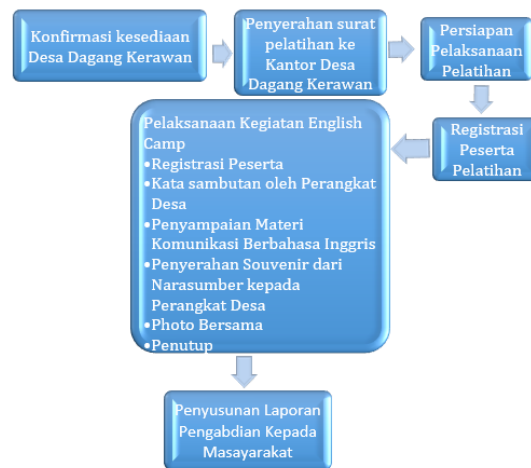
Konfirmasi kesediaan Desa Dagang Kerawan

Penyerahan surat pelatihan ke Kantor Desa Dagang Kerawan

Persiapan Pelaksanaan Pelatihan

Registrasi Peserta Pelatihan

Pelaksanaan Kegiatan English Camp
•Registrasi Peserta
•Kata sambutan oleh Perangkat Desa
•Penyampaian Materi Komunikasi Berbahasa Inggris
•Penyerahan Souvenir dari Narasumber kepada Perangkat Desa
•Photo Bersama
•Penutup

Penyusunan Laporan Pengabdian Kepada Masayarakat